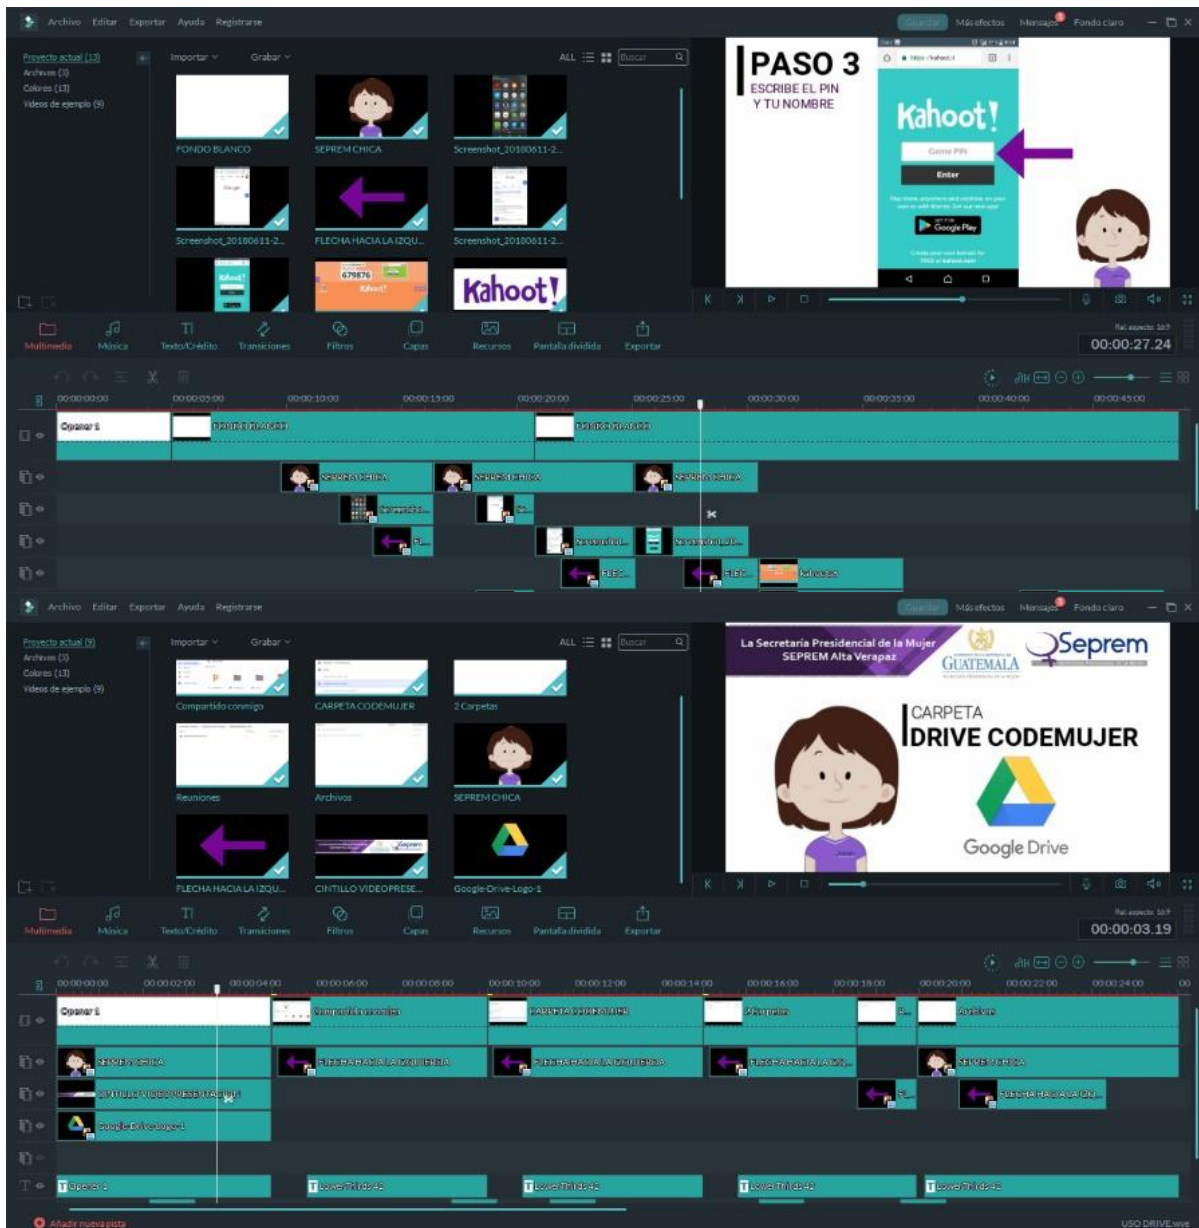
Archivo Editar Exportar Ayuda Registrarse
Guardar Más efectos Mensajes Fondo claro

Proyecto actual (13)
Archivos (0)
Colores (13)
Videos de ejemplo (9)

Importar Grabar
ALL Buscar

FONDO BLANCO
SEPREM CHICA
Screenshot_20180611-2...
Screenshot_20180611-2...
FLECHA HACIA LA IZQU...
Screenshot_20180611-2...
Kahoot!

PASO 3
ESCRIBE EL PIN
Y TU NOMBRE
Kahoot!
Game PIN
Enter
Google Play

Multimedia Música Texto/Crédito Transiciones Filtros Capas Recursos Pantalla dividida Exportar
00:00:27.24

00:00:00:00 00:00:05:00 00:00:10:00 00:00:15:00 00:00:20:00 00:00:25:00 00:00:30:00 00:00:35:00 00:00:40:00 00:00:45:00
Opener 1
FONDO BLANCO
FONDO BLANCO
SEPREM CHICA
SEPREM CHICA
SEPREM CHICA
Screensh...
Sc...
Fl...
Screensh...
Screensh...
FLEC...
FLEC...
Kahoot

Archivo Editar Exportar Ayuda Registrarse
Guardar Más efectos Mensajes Fondo claro

Proyecto actual (9)
Archivos (0)
Colores (13)
Videos de ejemplo (9)

Importar Grabar
ALL Buscar

Compartido conmigo
CARPETA CODEMUJER
2 Carpetas
Reuniones
Archivos
SEPREM CHICA
FLECHA HACIA LA IZQU...
CINTILLO VIDEO PRESE...
Google-Drive-Logo-1

La Secretaría Presidencial de la Mujer
SEPREM Alta Verapaz
GUATEMALA
Seprem
CARPETA
DRIVE CODEMUJER
Google Drive

Multimedia Música Texto/Crédito Transiciones Filtros Capas Recursos Pantalla dividida Exportar
00:00:03.19

00:00:00:00 00:00:02:00 00:00:04:00 00:00:06:00 00:00:08:00 00:00:10:00 00:00:12:00 00:00:14:00 00:00:16:00 00:00:18:00 00:00:20:00 00:00:22:00 00:00:24:00
Opener 1
Compartido conmigo
CARPETA CODEMUJER
2 Carpetas
Archivos
SEPREM CHICA
FLECHA HACIA LA IZQUIERDA
FLECHA HACIA LA IZQUIERDA
FLECHA HACIA LA IZQ...
SEPREM CHICA
CINTILLO VIDEO PRESENTACION
Fl...
FLECHA HACIA LA IZQU...
Google-Drive-Logo-1
Opener 1
Lower Thirds 42
Lower Thirds 42
Lower Thirds 42
Lower Thirds 42
Añadir nueva pista
USO DRIVE.wve